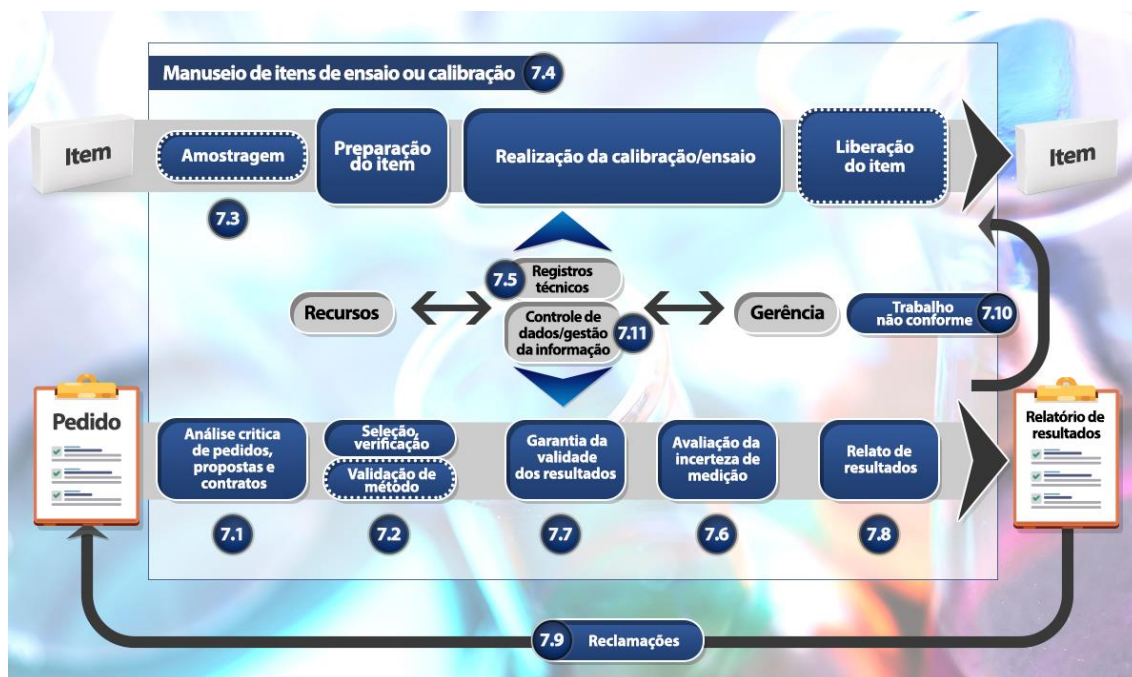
Manuseio de itens de ensaio ou calibração 7.4

Item

Amostragem

Preparação do item

Realização da calibração/ensaio

Liberação do item

Item

7.3

7.5 Registros técnicos

Recursos

Controle de dados/gestão da informação 7.11

Gerência

Trabalho não conforme 7.10

Pedido

Análise critica de pedidos, propostas e contratos

Seleção, verificação

Validação de método

Garantia da validade dos resultados

Avaliação da incerteza de medição

Relato de resultados

Relatório de resultados

7.1

7.2

7.7

7.6

7.8

7.9 Reclamações